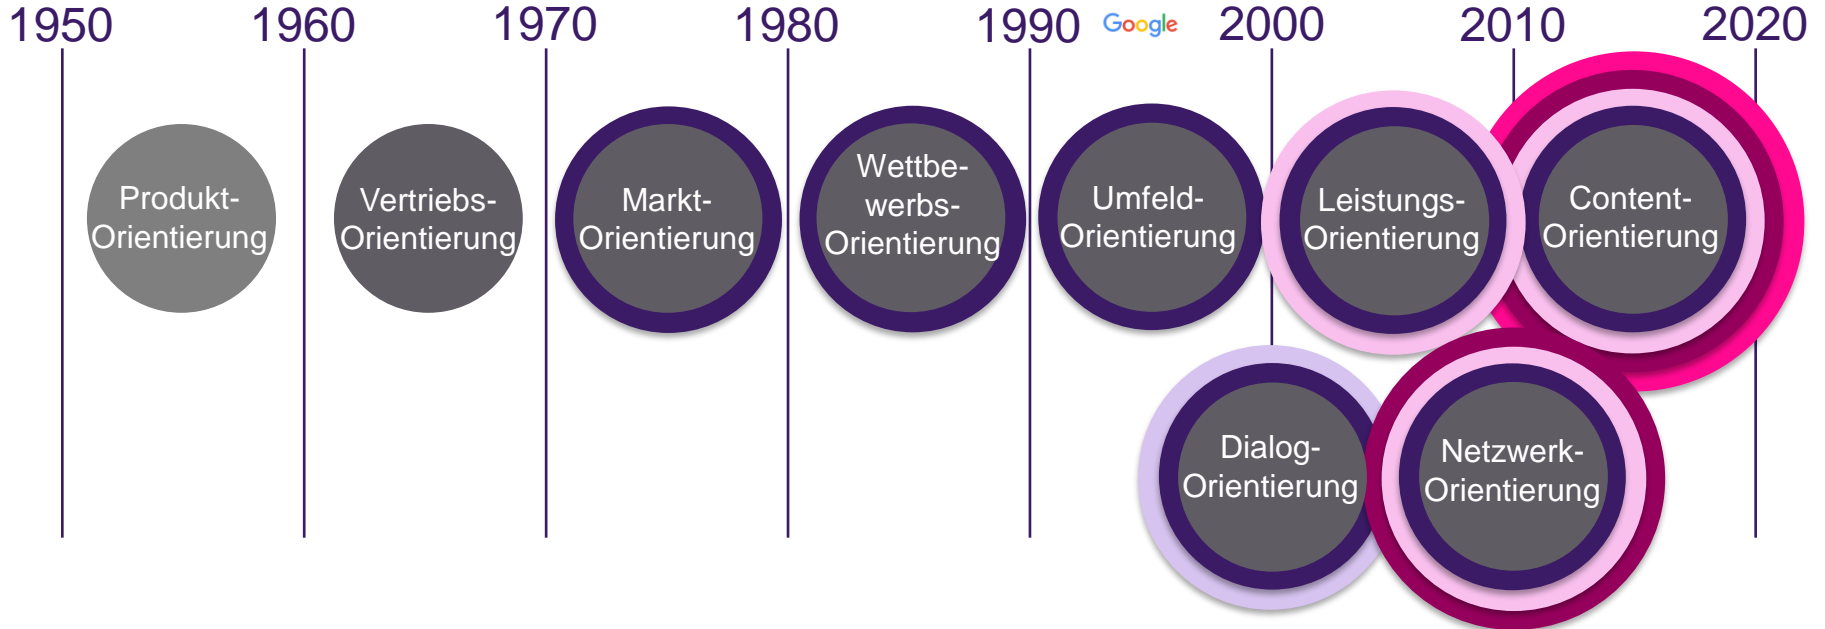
1950 1960 1970 1980 1990 Google 2000 2010 2020

Produkt-Orientierung

Vertriebs-Orientierung

Markt-Orientierung

Wettbewerbs-Orientierung

Umfeld-Orientierung

Leistungs-Orientierung

Content-Orientierung

Dialog-Orientierung

Netzwerk-Orientierung